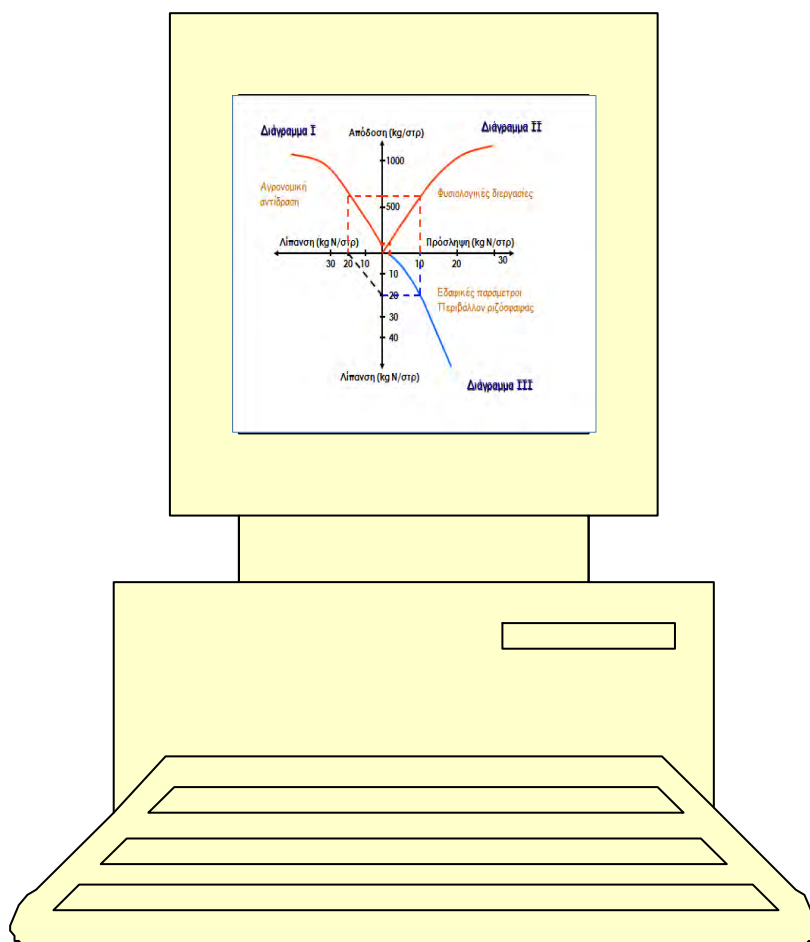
Διάγραμμα I

Απόδοση (kg/στρ)

Διάγραμμα II

1000

Αγρονομική αντίδραση

500

Φυσιολογικές διεργασίες

Λίπανση (kg N/στρ)

Πρόσληψη (kg N/στρ)

30 20 10

10 20 30

10

20

Εδαφικές παράμετροι Περιβάλλον ριζόσφαιρας

30

40

Λίπανση (kg N/στρ)

Διάγραμμα III